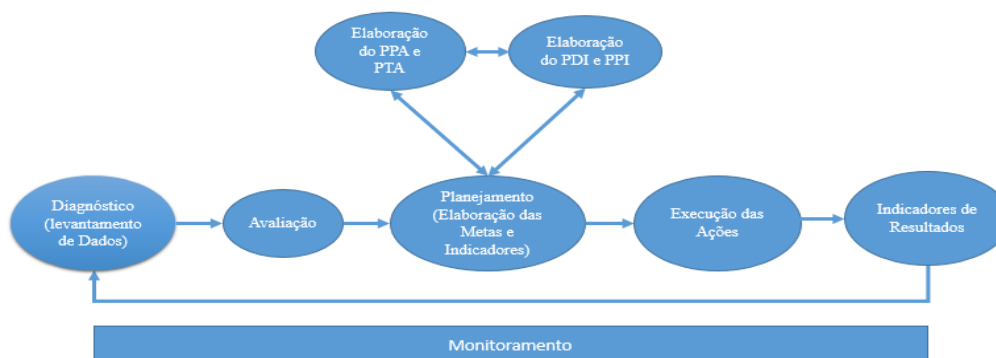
Elaboração do PPA e PTA

Elaboração do PDI e PPI

Diagnóstico (levantamento de Dados)

Avaliação

Planejamento (Elaboração das Metas e Indicadores)

Execução das Ações

Indicadores de Resultados

Monitoramento